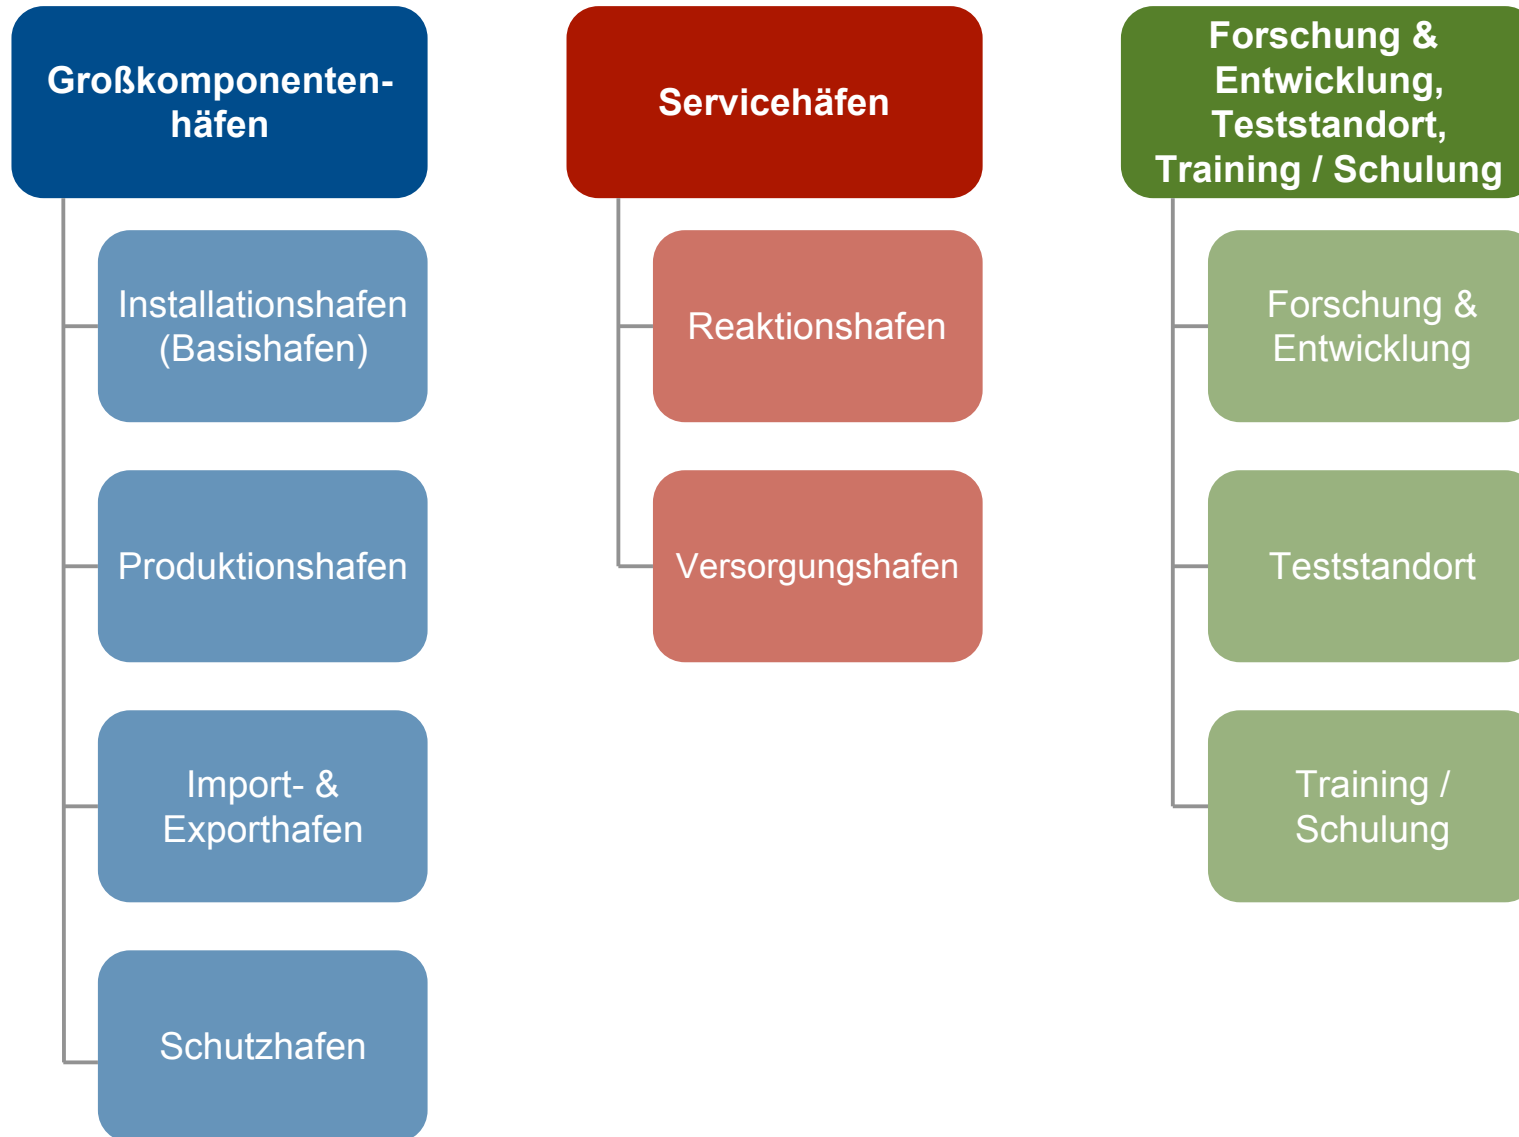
Großkomponentenhäfen

Installationshafen (Basishafen)

Produktionshafen

Import- & Exporthafen

Schutzhafen

Servicehäfen

Reaktionshafen

Versorgungshafen

Forschung & Entwicklung, Teststandort, Training / Schulung

Forschung & Entwicklung

Teststandort

Training / Schulung